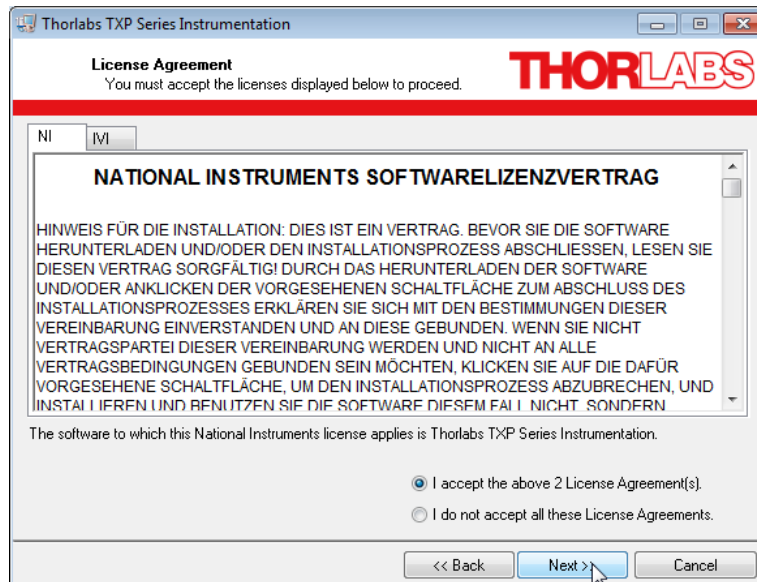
Thorlabs TXP Series Instrumentation

License Agreement
You must accept the licenses displayed below to proceed.

THORLABS

NI
IVI

NATIONAL INSTRUMENTS SOFTWARELIZENZVERTRAG

HINWEIS FÜR DIE INSTALLATION: DIES IST EIN VERTRAG. BEVOR SIE DIE SOFTWARE HERUNTERLADEN UND/ODER DEN INSTALLATIONSPROZESS ABSCHLIESSEN, LESEN SIE DIESEN VERTRAG SORGFÄLTIG! DURCH DAS HERUNTERLADEN DER SOFTWARE UND/ODER ANKLICKEN DER VORGESEHENEN SCHALTFLÄCHE ZUM ABSCHLUSS DES INSTALLATIONSPROZESSES ERKLÄREN SIE SICH MIT DEN BESTIMMUNGEN DIESER VEREINBARUNG EINVERSTANDEN UND AN DIESE GEBUNDEN. WENN SIE NICHT VERTRAGSPARTEI DIESER VEREINBARUNG WERDEN UND NICHT AN ALLE VERTRAGSBEDINGUNGEN GEBUNDEN SEIN MÖCHTEN, KLICKEN SIE AUF DIE DAFÜR VORGESEHENE SCHALTFLÄCHE, UM DEN INSTALLATIONSPROZESS ABZUBRECHEN, UND INSTALLIEREN UND BENUTZEN SIE DIE SOFTWARE DIESEM FALL NICHT, SONDERN

The software to which this National Instruments license applies is Thorlabs TXP Series Instrumentation.

I accept the above 2 License Agreement(s).

I do not accept all these License Agreements.

<< Back
Next >>
Cancel